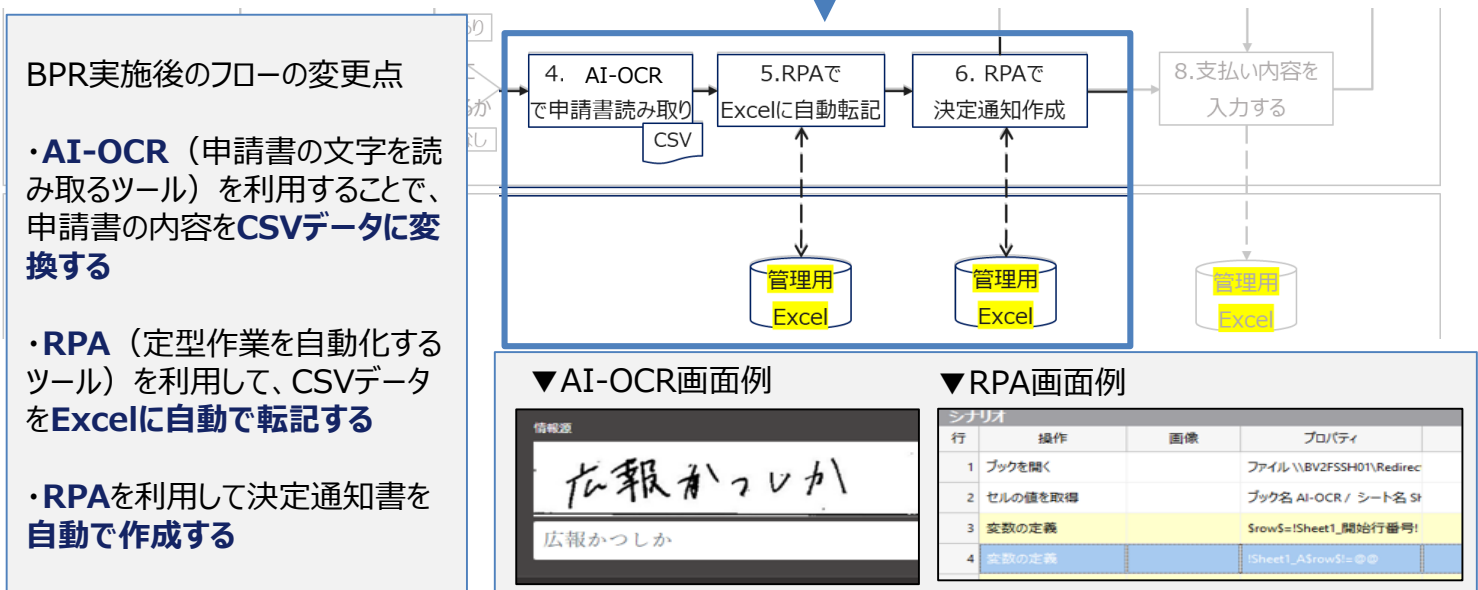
BPR実施後のフローの変更点

・AI-OCR（申請書の文字を読み取るツール）を利用することで、申請書の内容をCSVデータに変換する

・RPA（定型作業を自動化するツール）を利用して、CSVデータをExcelに自動で転記する

・RPAを利用して決定通知書を自動で作成する

4. AI-OCRで申請書読み取り

CSV

5.RPAでExcelに自動転記

6. RPAで決定通知作成

8.支払い内容を入力する

管理用Excel

管理用Excel

管理用Excel

▼AI-OCR画面例

情報源

広報かつしか

広報かつしか

▼RPA画面例

シナリオ

| 行 | 操作 | 画像 | プロパティ |
|---|---|---|---|
| 1 | ブックを開く | | ファイル \\BV2FSSH01\Redirec |
| 2 | セルの値を取得 | | ブック名 AI-OCR / シート名 Sh |
| 3 | 変数の定義 | | $row$=!Sheet1_開始行番号! |
| 4 | 変数の定義 | | !Sheet1_A$row$!=@@ |